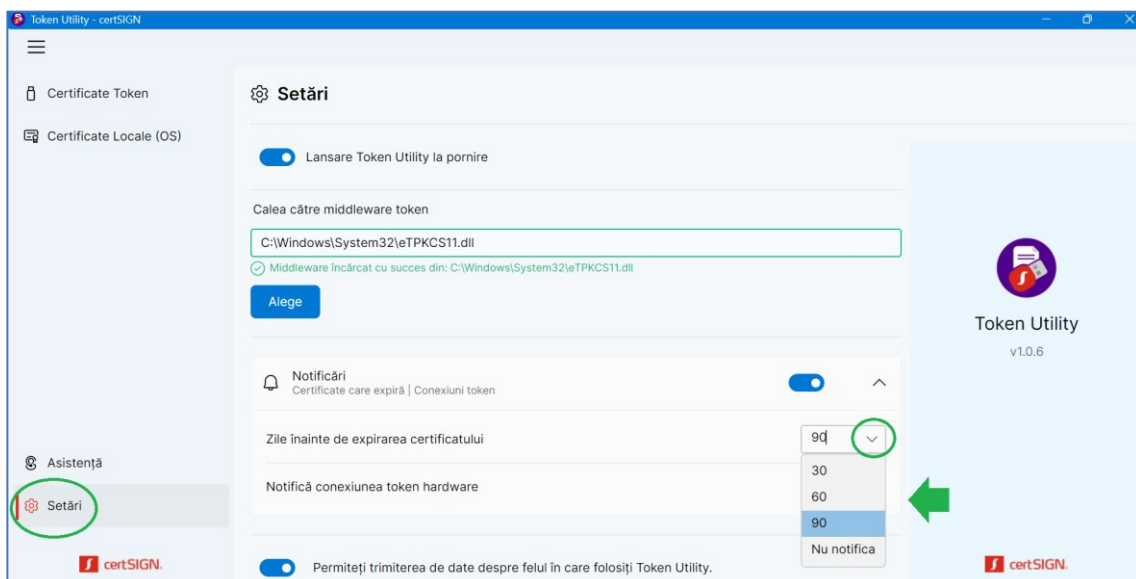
Token Utility - certSIGN

Certificate Token

Certificate Locale (OS)

Asistență

Setări

certSIGN.

Setări

Lansare Token Utility la pornire

Calea către middleware token

C:\Windows\System32\eTPKCS11.dll

Middleware încărcat cu succes din: C:\Windows\System32\eTPKCS11.dll

Alege

Notificări
Certificate care expiră | Conexiuni token

Zile înainte de expirarea certificatului

90

30
60
90
Nu notifica

Notifică conexiunea token hardware

Permiteți trimiterea de date despre felul în care folosiți Token Utility.

Token Utility

v1.0.6

certSIGN.